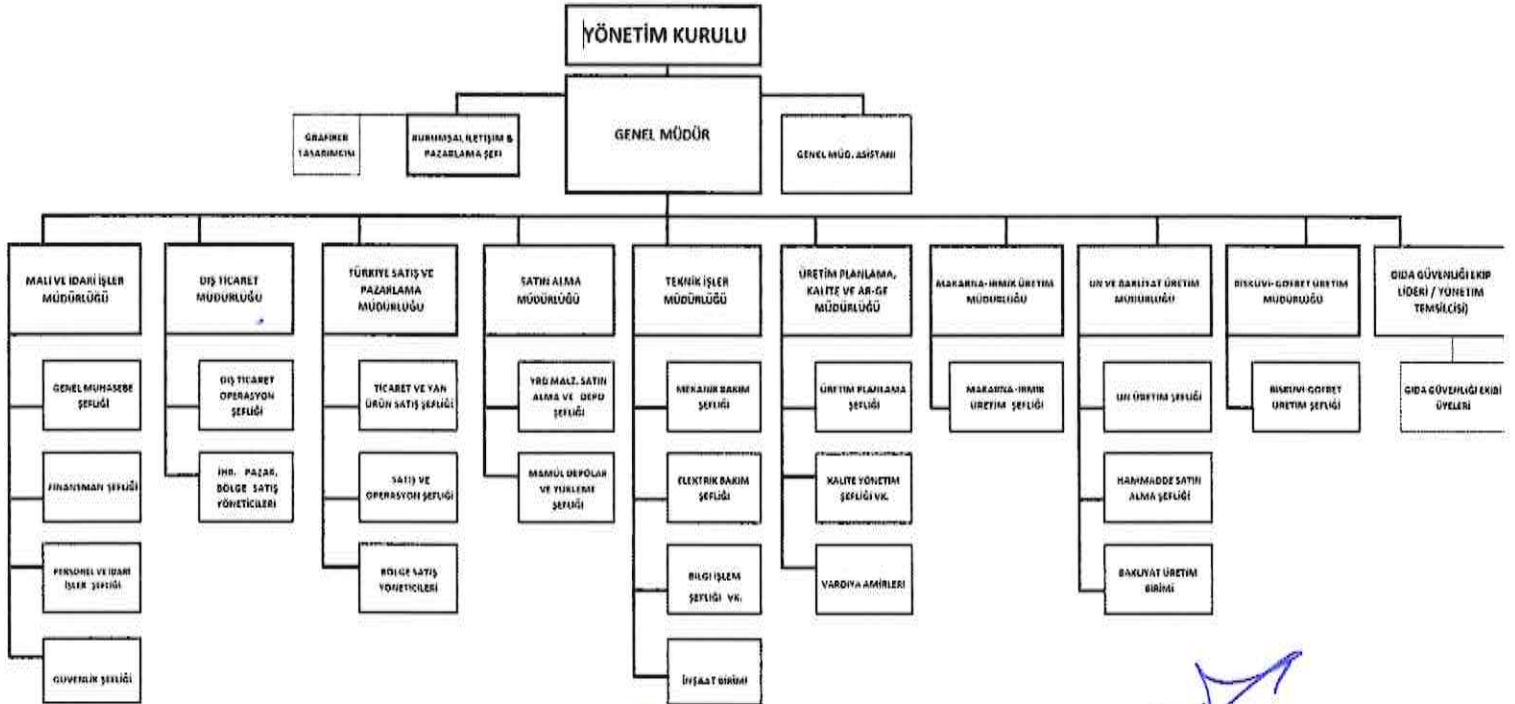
YÖNETİM KURULU

GRAFİKER TASARIMCISI

KURUMSAL İLETİŞİM & PAZARLAMA ŞEFİ

GENEL MÜDÜR

GENEL MÜD. ASİSTANI

MALİ VE İDARİ İŞLER MÜDÜRLÜĞÜ

GENEL MUHASEBE ŞEFLİĞİ

FİNANSMAN ŞEFLİĞİ

PERSONEL VE İDARİ İŞLER ŞEFLİĞİ

GÜVENLİK ŞEFLİĞİ

DIŞ TİCARET MÜDÜRLÜĞÜ

DIŞ TİCARET OPERASYON ŞEFLİĞİ

İHR. PAZAR. BÖLGE SATIŞ YÖNETİCİLERİ

TÜRKİYE SATIŞ VE PAZARLAMA MÜDÜRLÜĞÜ

TİCARET VE YAN ÜRÜN SATIŞ ŞEFLİĞİ

SATIŞ VE OPERASYON ŞEFLİĞİ

BÖLGE SATIŞ YÖNETİCİLERİ

SATIN ALMA MÜDÜRLÜĞÜ

YRD MALZ. SATIN ALMA VE DEPO ŞEFLİĞİ

MAMÜL DEPOLAR VE YÜKLEME ŞEFLİĞİ

TEKNİK İŞLER MÜDÜRLÜĞÜ

MEKANİK BAKIM ŞEFLİĞİ

ELEKTRİK BAKIM ŞEFLİĞİ

BİLGİ İŞLEM ŞEFLİĞİ VK.

İNŞAAT BİRİMİ

ÜRETİM PLANLAMA, KALİTE VE AR-GE MÜDÜRLÜĞÜ

ÜRETİM PLANLAMA ŞEFLİĞİ

KALİTE YÖNETİM ŞEFLİĞİ VK.

VARDİYA AMİRLERİ

MAKARNA-IRMIK ÜRETİM MÜDÜRLÜĞÜ

MAKARNA-IRMIK ÜRETİM ŞEFLİĞİ

UN VE BAKLİYAT ÜRETİM MÜDÜRLÜĞÜ

UN ÜRETİM ŞEFLİĞİ

HAMMADDE SATIN ALMA ŞEFLİĞİ

BAKLİYAT ÜRETİM BİRİMİ

BİSKÜVİ-GOFRET ÜRETİM MÜDÜRLÜĞÜ

BİSKÜVİ-GOFRET ÜRETİM ŞEFLİĞİ

GIDA GÜVENLİĞİ EKİP LİDERİ / YÖNETİM TEMSİLCİSİ)

GIDA GÜVENLİĞİ EKİBİ ÜYELERİ